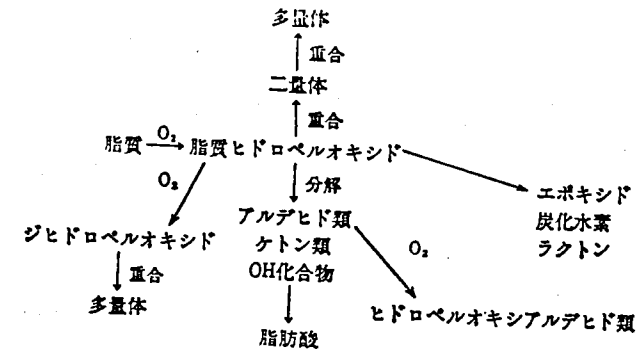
多量体

重合

二量体

重合

脂質 $\xrightarrow{O_2}$ 脂質ヒドロペルオキシド

$O_2$

分解

エポキシド
炭化水素
ラクトン

ジヒドロペルオキシド

重合

多量体

アルデヒド類
ケトン類
OH化合物

$O_2$

ヒドロペルオキシアルデヒド類

脂肪酸